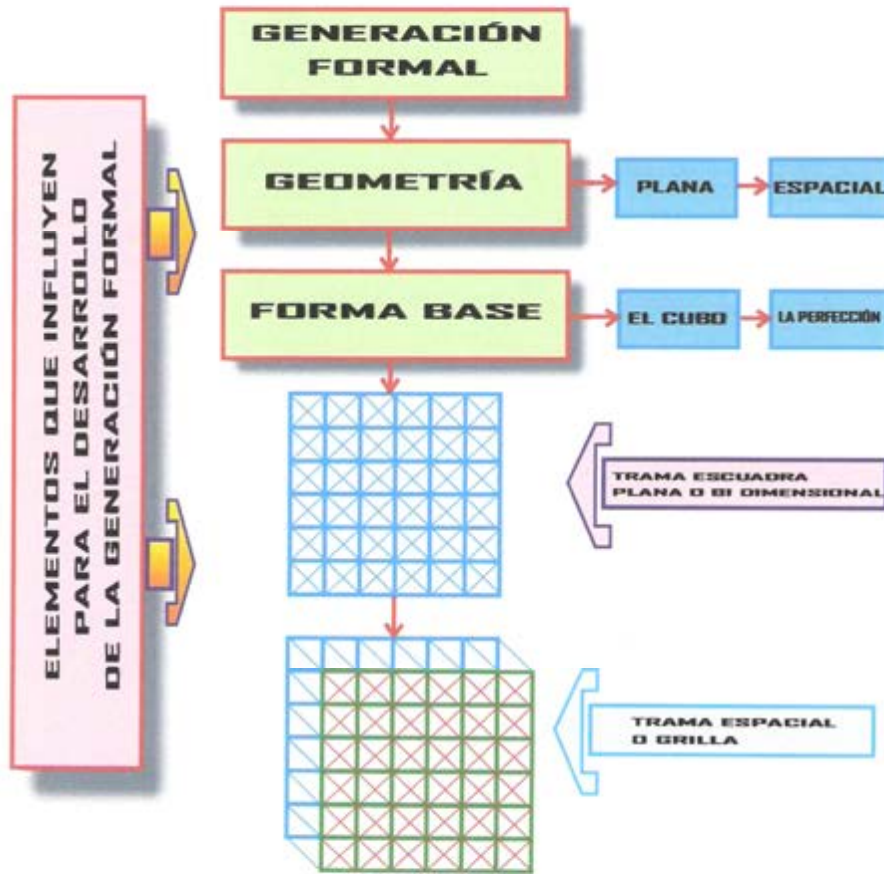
ELEMENTOS QUE INFLUYEN PARA EL DESARROLLO DE LA GENERACIÓN FORMAL

GENERACIÓN FORMAL

GEOMETRÍA

PLANA

ESPACIAL

FORMA BASE

EL CUBO

LA PERFECCIÓN

TRAMA ESCUADRA PLANA O BI DIMENSIONAL

TRAMA ESPACIAL O GRILLA